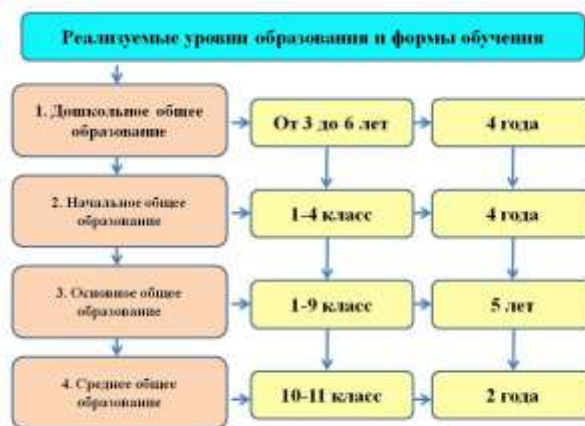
Реализуемые уровни образования и формы обучения

1. Дошкольное общее образование

От 3 до 6 лет

4 года

2. Начальное общее образование

1-4 класс

4 года

3. Основное общее образование

1-9 класс

5 лет

4. Среднее общее образование

10-11 класс

2 года